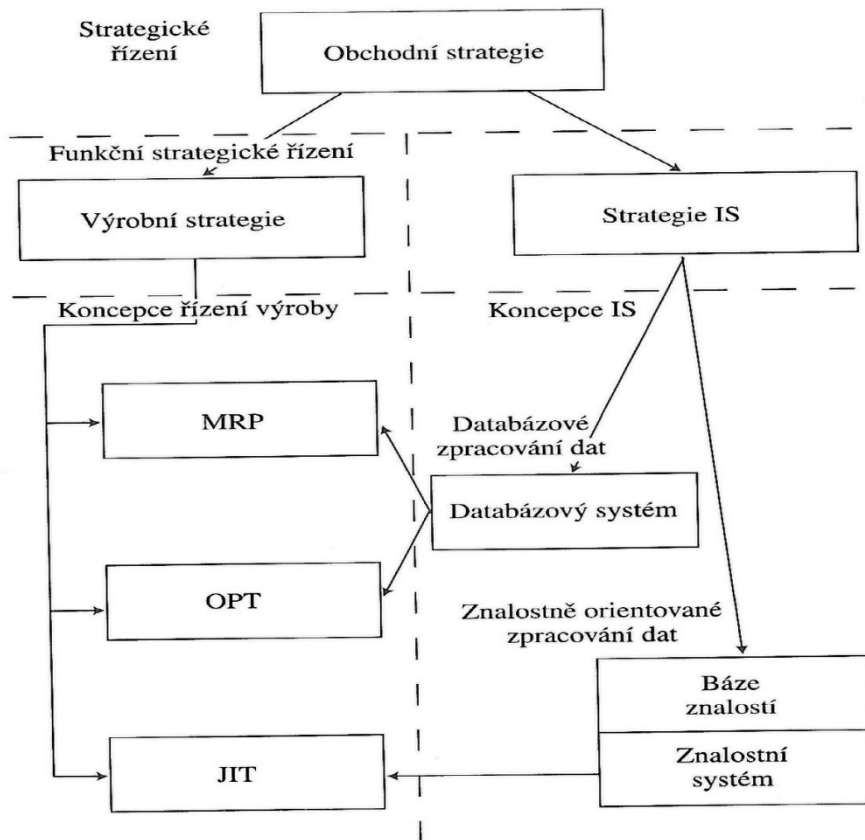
Strategické řízení

Obchodní strategie

Funkční strategické řízení

Výrobní strategie

Strategie IS

Koncepce řízení výroby

Koncepce IS

MRP

Databázové zpracování dat

Databázový systém

OPT

Znalostně orientované zpracování dat

Báze znalostí

Znalostní systém

JIT